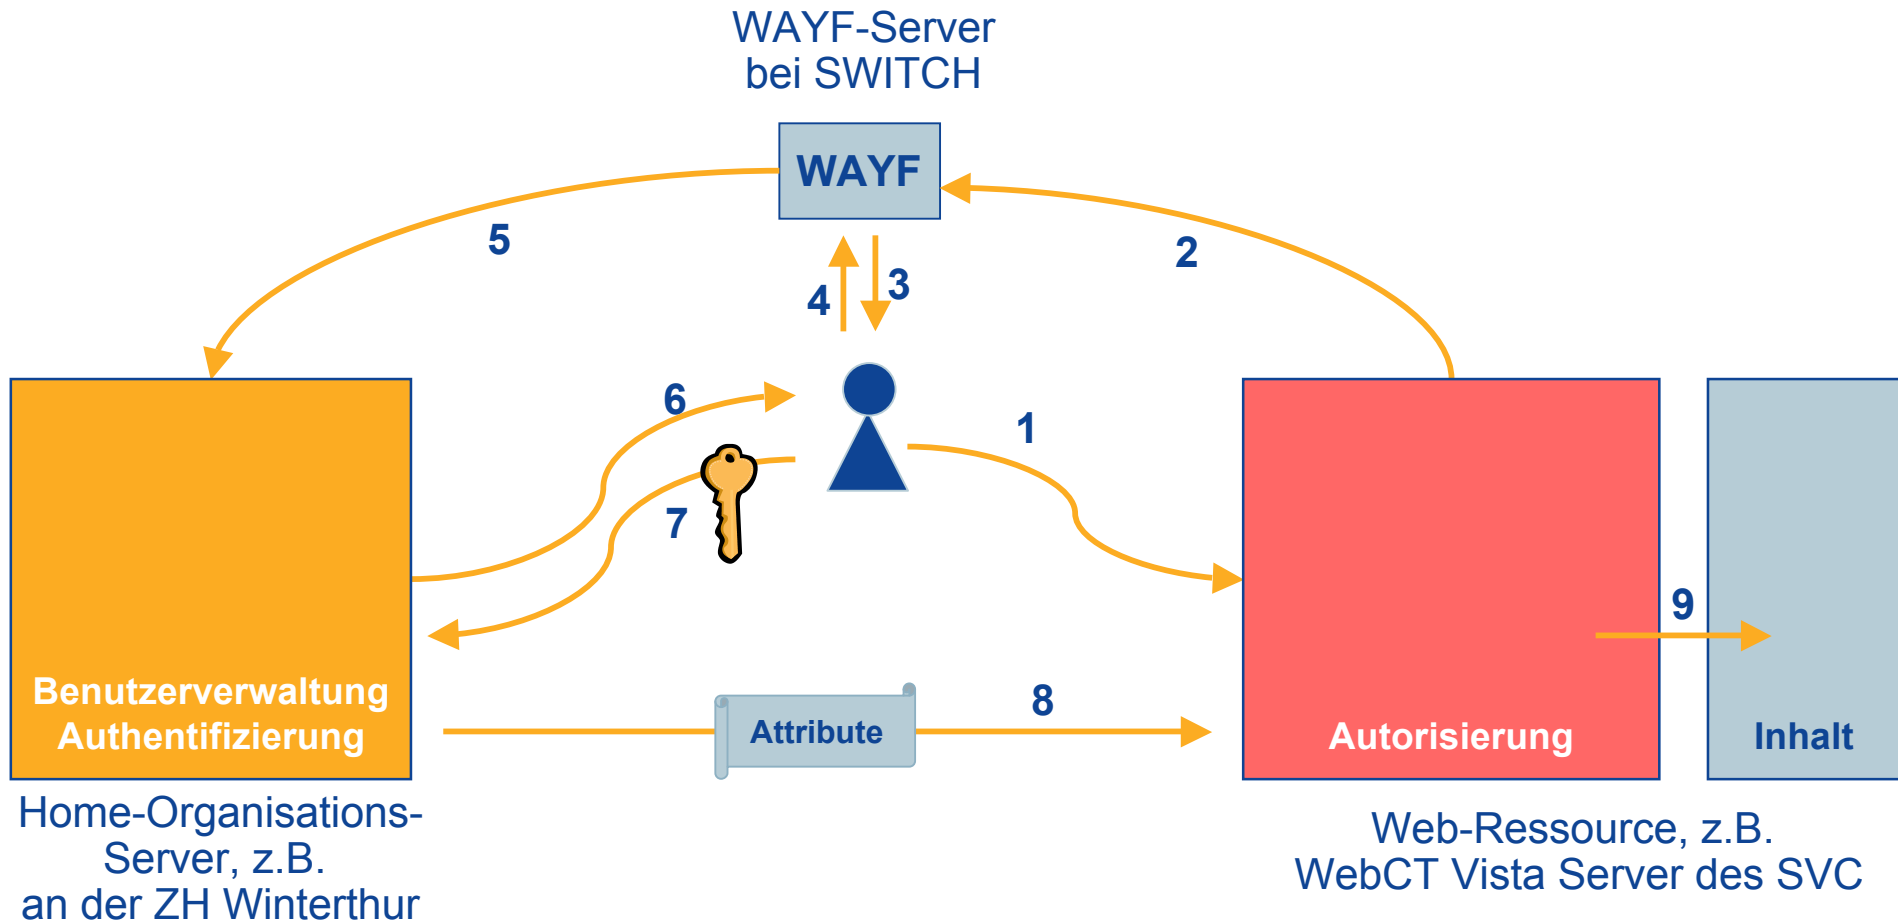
WAYF-Server
bei SWITCH

WAYF

5

2

4

3

6

1

7

Benutzerverwaltung
Authentifizierung

Autorisierung

9

Inhalt

Attribute

8

Home-Organisations-Server, z.B.
an der ZH Winterthur

Web-Ressource, z.B.
WebCT Vista Server des SVC